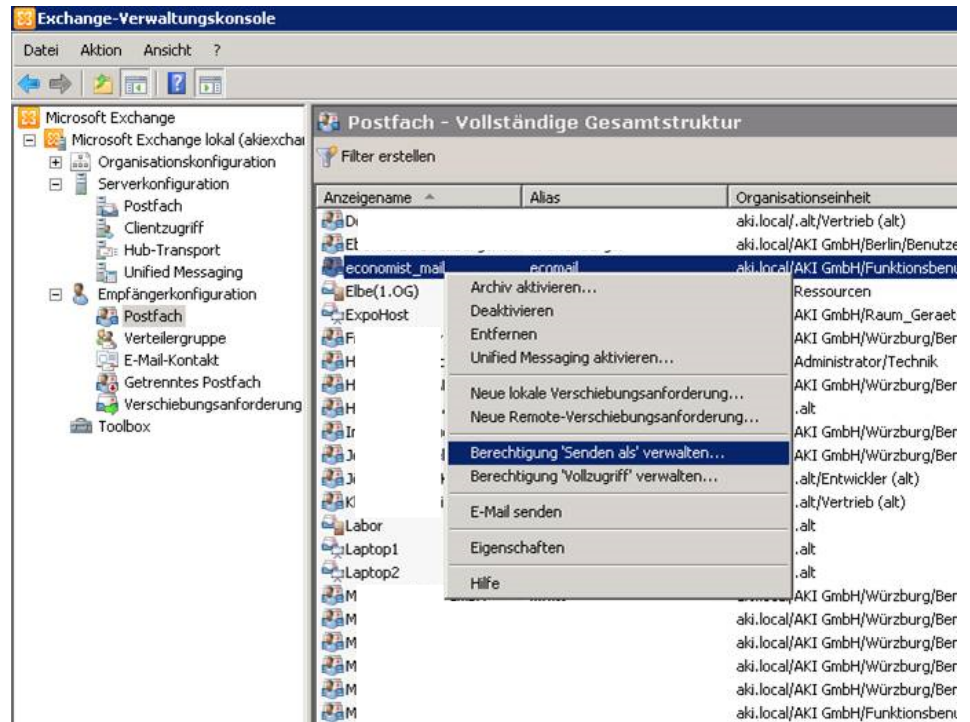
Exchange-Verwaltungskonsole

Datei Aktion Ansicht ?

Microsoft Exchange
Microsoft Exchange lokal (akiexchai
Organisationskonfiguration
Serverkonfiguration
Postfach
Clientzugriff
Hub-Transport
Unified Messaging
Empfängerkonfiguration
Postfach
Verteilergruppe
E-Mail-Kontakt
Getrenntes Postfach
Verschiebungsanforderung
Toolbox

Postfach - Vollständige Gesamtstruktur

Filter erstellen

| Anzeigename | Alias | Organisationseinheit |
|---|---|---|
| D | | aki.local/.alt/Vertrieb (alt) |
| E | | aki.local/AKI GmbH/Berlin/Benutze |
| economist_mail | ecomail | aki.local/AKI GmbH/Funktionsbenu |
| Elbe(1.OG) | | Ressourcen |
| ExpoHost | | AKI GmbH/Raum_Geraet |
| F | | AKI GmbH/Würzburg/Ber |
| H | | Administrator/Technik |
| H | | AKI GmbH/Würzburg/Ber |
| H | | .alt |
| I | | AKI GmbH/Würzburg/Ber |
| J | | AKI GmbH/Würzburg/Ber |
| J | | .alt/Entwickler (alt) |
| K | | .alt/Vertrieb (alt) |
| Labor | | .alt |
| Laptop1 | | .alt |
| Laptop2 | | .alt |
| M | | AKI GmbH/Würzburg/Ber |
| M | | aki.local/AKI GmbH/Würzburg/Ber |
| M | | aki.local/AKI GmbH/Würzburg/Ber |
| M | | aki.local/AKI GmbH/Würzburg/Ber |
| M | | aki.local/AKI GmbH/Würzburg/Ber |
| M | | aki.local/AKI GmbH/Funktionsbenu |

Archiv aktivieren...
Deaktivieren
Entfernen
Unified Messaging aktivieren...
Neue lokale Verschiebungsanforderung...
Neue Remote-Verschiebungsanforderung...
Berechtigung 'Senden als' verwalten...
Berechtigung 'Vollzugriff' verwalten...
E-Mail senden
Eigenschaften
Hilfe